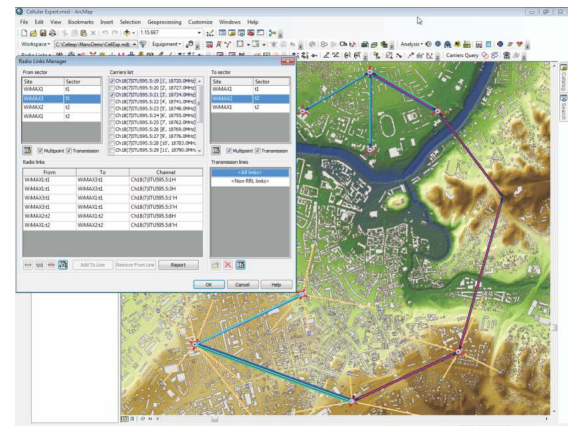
Cellular Expert.mxd - ArcMap

File Edit View Bookmarks Insert Selection Geoprocessing Customize Windows Help

1:15 667

Workspace C:\Cellexp\MenuDemo\CellExp.mdb Equipment

Analysis

Carriers Query

Radio Links Manager

From sector

| Site | Sector |
|---|---|
| WiMAX1 | t1 |
| WiMAX2 | t1 |
| WiMAX3 | t1 |
| WiMAX1 | t2 |

Carriers list

Ch18(7)ITU595.5:19 [C, 18720.0MHz]
Ch18(7)ITU595.5:20 [C, 18727.0MHz]
Ch18(7)ITU595.5:21 [C, 18734.0MHz]
Ch18(7)ITU595.5:22 [C, 18741.0MHz]
Ch18(7)ITU595.5:23 [C, 18748.0MHz]
Ch18(7)ITU595.5:24 [C, 18755.0MHz]
Ch18(7)ITU595.5:25 [C, 18762.0MHz]
Ch18(7)ITU595.5:26 [C, 18769.0MHz]
Ch18(7)ITU595.5:27 [C, 18776.0MHz]
Ch18(7)ITU595.5:28 [C, 18783.0MHz]
Ch18(7)ITU595.5:29 [C, 18790.0MHz]

To sector

| Site | Sector |
|---|---|
| WiMAX1 | t1 |
| WiMAX2 | t1 |
| WiMAX3 | t2 |

Multipoint Transmission

Multipoint Transmission

Radio links

| From | To | Channel |
|---|---|---|
| WiMAX2:t1 | WiMAX3:t1 | Ch18(7)ITU595.5:1H |
| WiMAX1:t1 | WiMAX3:t1 | Ch18(7)ITU595.5:3H |
| WiMAX3:t1 | WiMAX1:t1 | Ch18(7)ITU595.5:1'H |
| WiMAX3:t1 | WiMAX2:t1 | Ch18(7)ITU595.5:3'H |
| WiMAX2:t2 | WiMAX1:t2 | Ch18(7)ITU595.5:8H |
| WiMAX1:t2 | WiMAX2:t2 | Ch18(7)ITU595.5:8'H |

Transmission lines

<All links>
<Non RRL links>

Add To Line Remove From Line Report

OK Cancel Help

Catalog Search